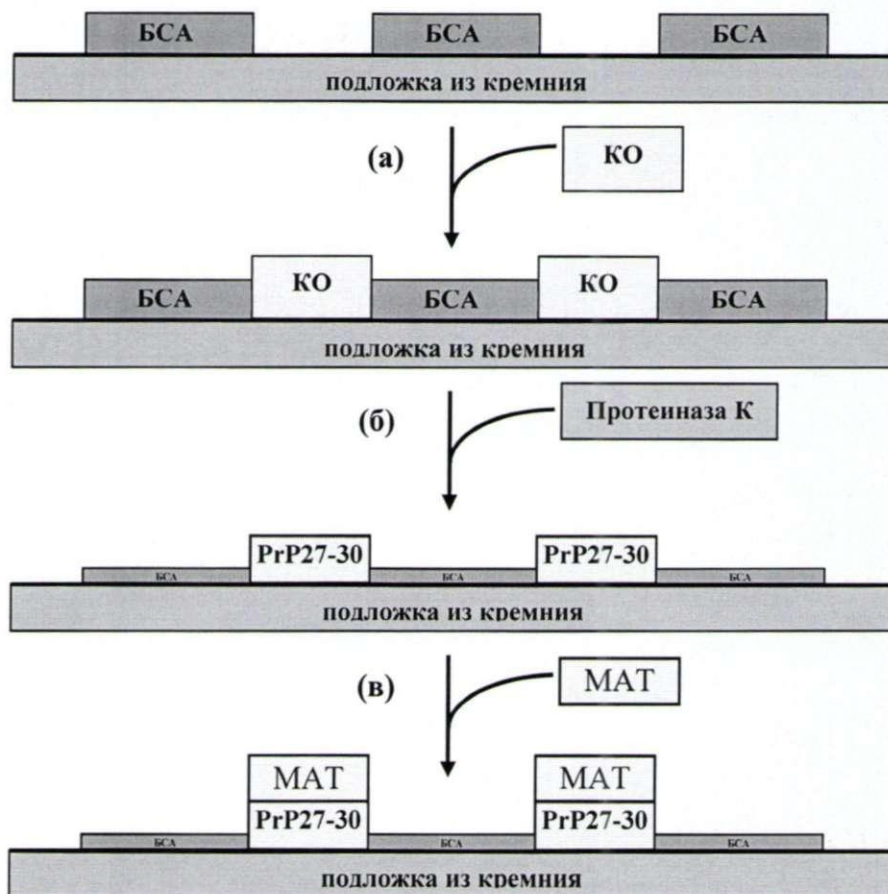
БСА БСА БСА
подложка из кремния

(а) КО

КО КО
БСА БСА БСА
подложка из кремния

(б) Протеиназа К

PrP27-30 PrP27-30
БСА БСА БСА
подложка из кремния

(в) МАТ

МАТ МАТ
PrP27-30 PrP27-30
БСА БСА БСА
подложка из кремния